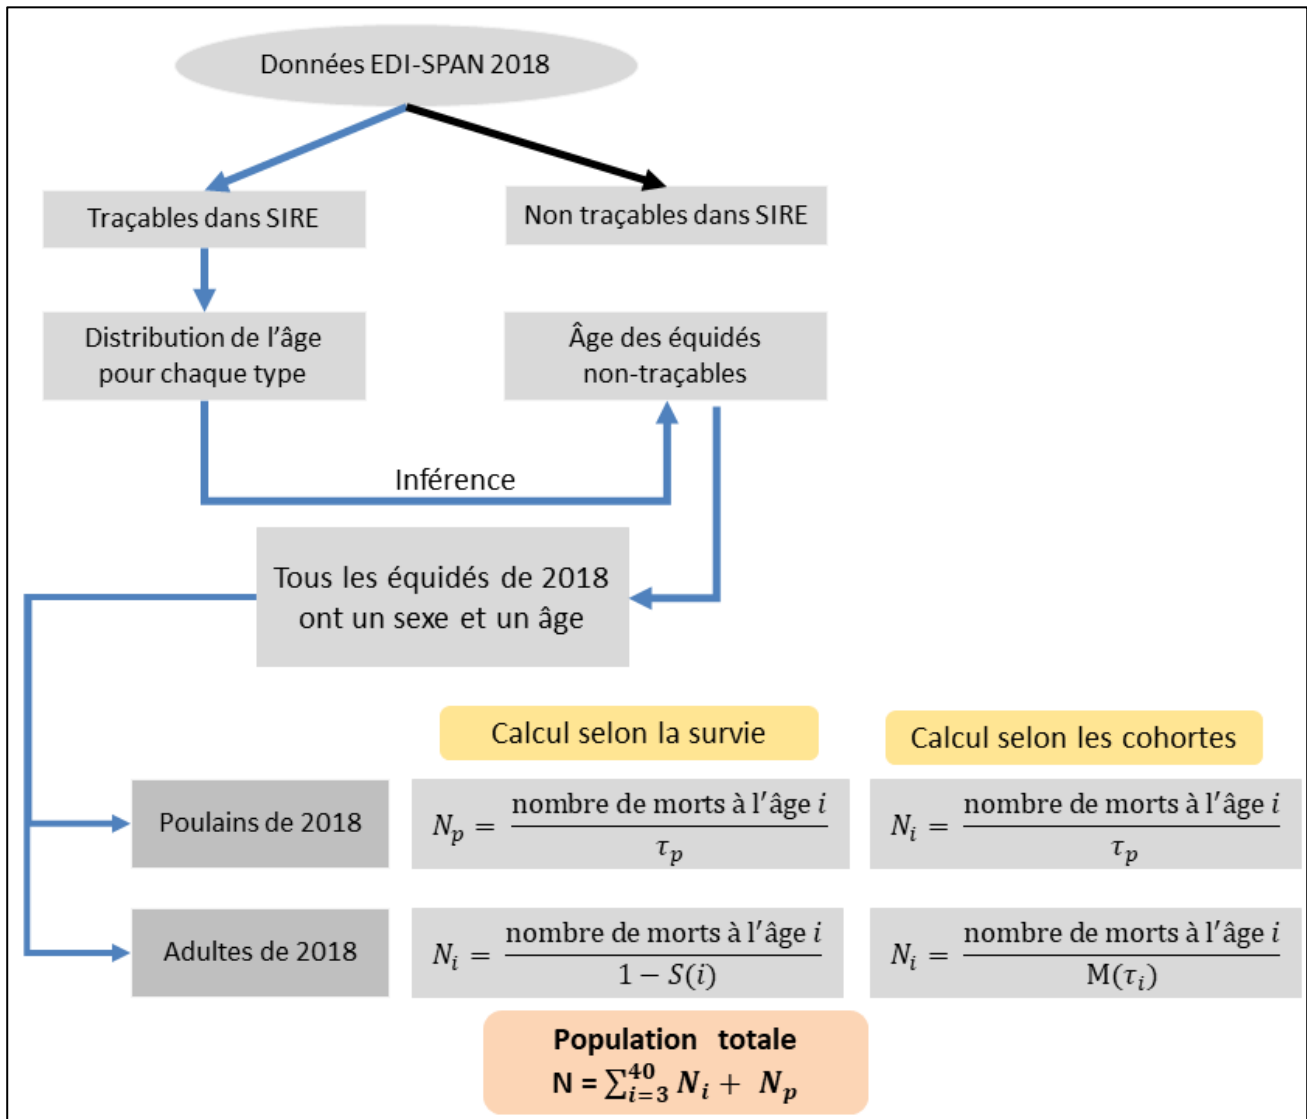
Données EDI-SPAN 2018

Traçables dans SIRE

Non traçables dans SIRE

Distribution de l'âge pour chaque type

Âge des équidés non-traçables

Inférence

Tous les équidés de 2018 ont un sexe et un âge

Calcul selon la survie

Calcul selon les cohortes

Poulains de 2018

$N_p = \frac{\text{nombre de morts à l'âge } i}{\tau_p}$

$N_i = \frac{\text{nombre de morts à l'âge } i}{\tau_p}$

Adultes de 2018

$N_i = \frac{\text{nombre de morts à l'âge } i}{1 - S(i)}$

$N_i = \frac{\text{nombre de morts à l'âge } i}{M(\tau_i)}$

Population totale
N = $\sum_{i=3}^{40} N_i + N_p$